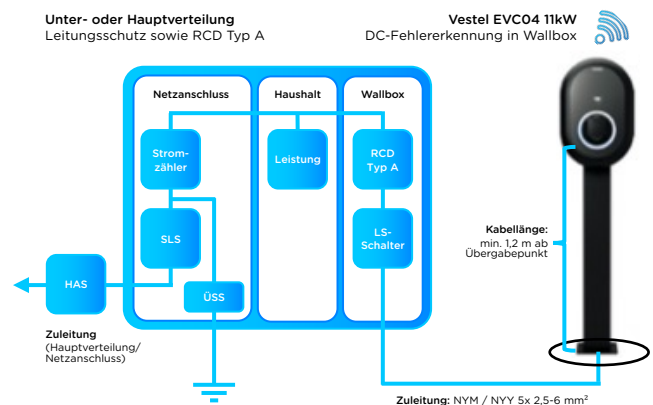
Unter- oder Hauptverteilung
Leitungsschutz sowie RCD Typ A

Vestel EVC04 11kW
DC-Fehlererkennung in Wallbox

Netzanschluss

Haushalt

Wallbox

Strom-zähler

Leistung

RCD Typ A

SLS

LS-Schalter

HAS

ÜSS

Kabellänge:
min. 1,2 m ab Übergabepunkt

Zuleitung
(Hauptverteilung/ Netzanschluss)

Zuleitung: NYM / NYY 5x 2,5-6 mm$^2$